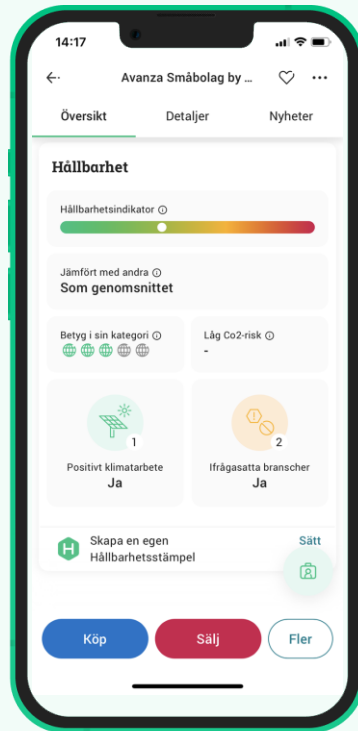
14:17

Avanza Småbolag by ...

Översikt
Detaljer
Nyheter

Hållbarhet

Hållbarhetsindikator ⓘ

Jämfört med andra ⓘ
Som genomsnittet

Betyg i sin kategori ⓘ

Låg Co2-risk ⓘ
-

1
Positivt klimatarbete
Ja

2
Ifrågasatta branscher
Ja

H
Skapa en egen Hållbarhetsstämpel
Sätt

Köp
Sälj
Fler